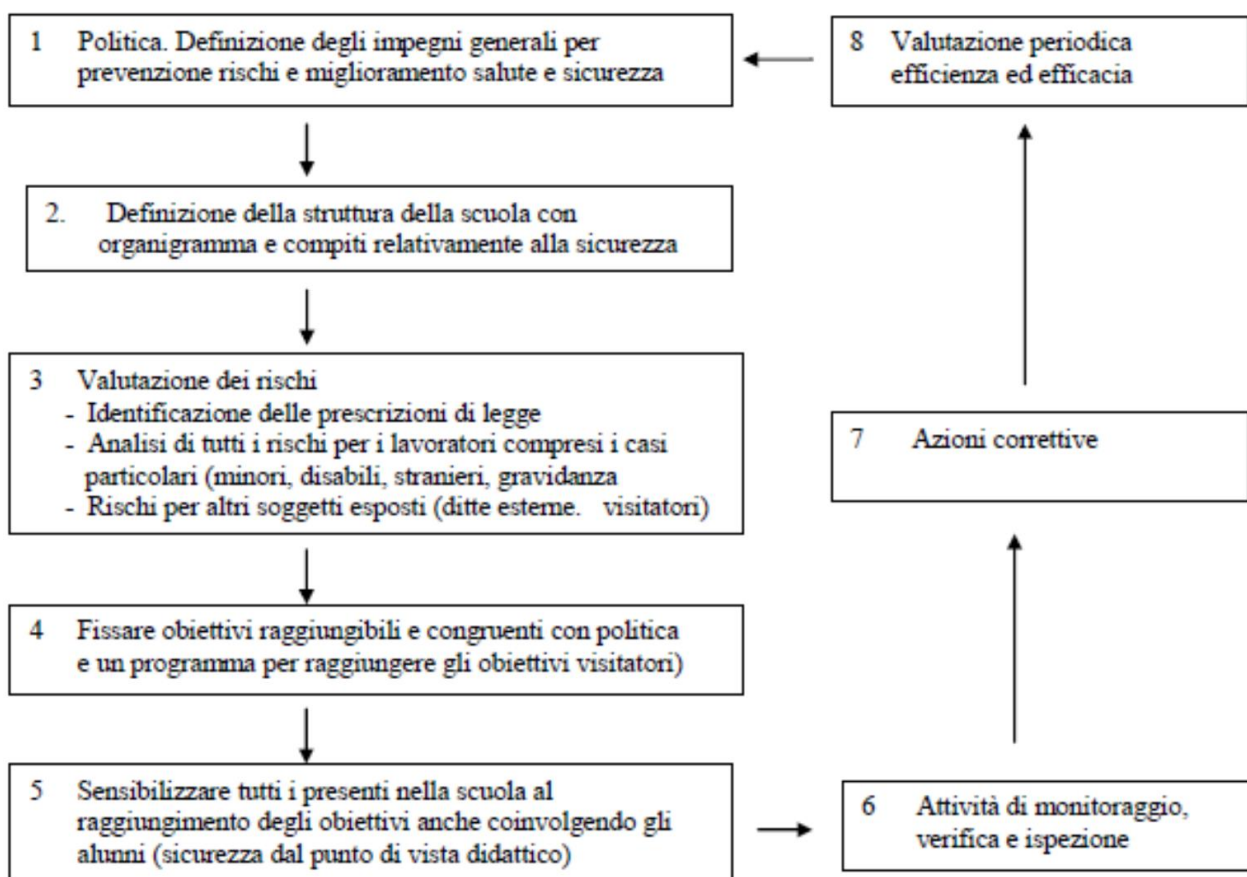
1 Politica. Definizione degli impegni generali per prevenzione rischi e miglioramento salute e sicurezza

2. Definizione della struttura della scuola con organigramma e compiti relativamente alla sicurezza

3 Valutazione dei rischi
- Identificazione delle prescrizioni di legge
- Analisi di tutti i rischi per i lavoratori compresi i casi particolari (minori, disabili, stranieri, gravidanza
- Rischi per altri soggetti esposti (ditte esterne. visitatori)

4 Fissare obiettivi raggiungibili e congruenti con politica e un programma per raggiungere gli obiettivi visitatori)

5 Sensibilizzare tutti i presenti nella scuola al raggiungimento degli obiettivi anche coinvolgendo gli alunni (sicurezza dal punto di vista didattico)

6 Attività di monitoraggio, verifica e ispezione

7 Azioni correttive

8 Valutazione periodica efficienza ed efficacia